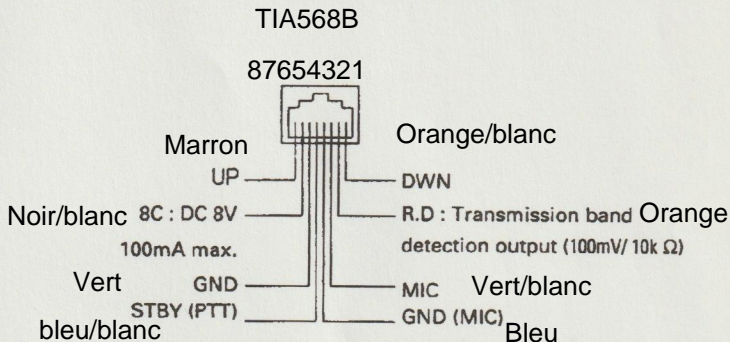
TIA568B

87654321

Marron

UP

Orange/blanc

DWN

Noir/blanc 8C : DC 8V

100mA max.

R.D : Transmission band Orange

detection output (100mV/ 10k $\Omega$)

Vert

GND

MIC Vert/blanc

STBY (PTT)

GND (MIC)

bleu/blanc

Bleu